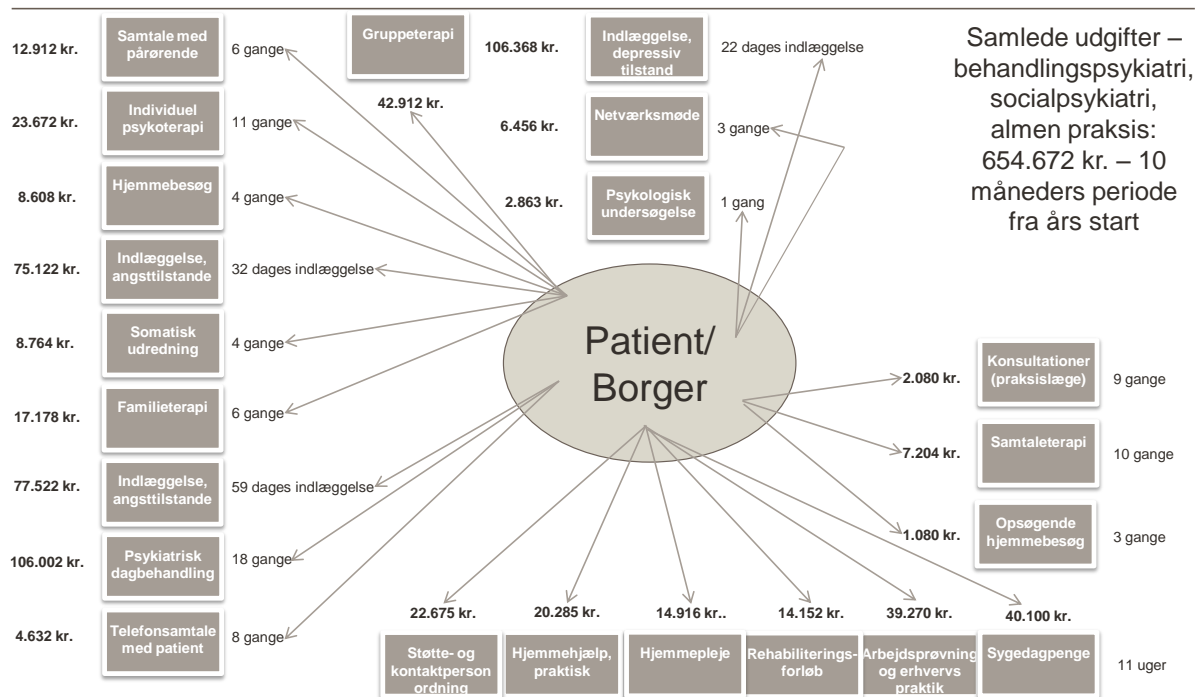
12.912 kr. Samtale med pårørende 6 gange

23.672 kr. Individuel psykoterapi 11 gange

8.608 kr. Hjemmebesøg 4 gange

75.122 kr. Indlæggelse, angsttilstande 32 dages indlæggelse

8.764 kr. Somatisk udredning 4 gange

17.178 kr. Familieterapi 6 gange

77.522 kr. Indlæggelse, angsttilstande 59 dages indlæggelse

106.002 kr. Psykiatrisk dagbehandling 18 gange

4.632 kr. Telefonsamtale med patient 8 gange

Gruppeterapi 42.912 kr.

106.368 kr. Indlæggelse, depressiv tilstand 22 dages indlæggelse

6.456 kr. Netværksmøde 3 gange

2.863 kr. Psykologisk undersøgelse 1 gang

Samlede udgifter – behandlingspsykiatri, socialpsykiatri, almen praksis: 654.672 kr. – 10 måneders periode fra års start

Patient/ Borger

2.080 kr. Konsultationer (praksislæge) 9 gange

7.204 kr. Samtaleterapi 10 gange

1.080 kr. Opsøgende hjemmebesøg 3 gange

22.675 kr. Støtte- og kontaktperson ordning

20.285 kr. Hjemmehjælp, praktisk

14.916 kr.. Hjemmepleje

14.152 kr. Rehabiliteringsforløb

39.270 kr. Arbejdsprøvning og erhvervs praktik

40.100 kr. Sygedagpenge 11 uger